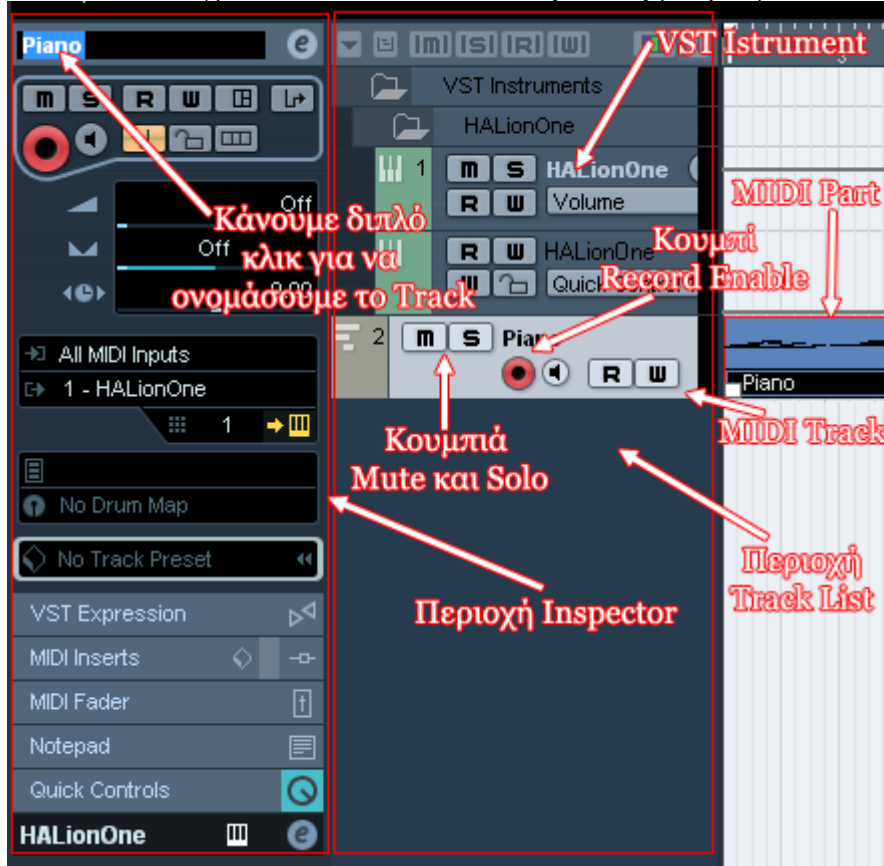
Piano
e
M S R W
Off
Off
0.00
Κάνουμε διπλό κλικ για να ονομάσουμε το Track
All MIDI Inputs
1 - HALionOne
1
No Drum Map
No Track Preset
VST Expression
MIDI Inserts
MIDI Fader
Notepad
Quick Controls
HALionOne
e
VST Istrument
VST Instruments
HALionOne
1
M S HALionOne
R W Volume
R W HALionOne
Quick
Κουμπί Record Enable
MIDI Part
2
M S Piano
R W
Piano
MIDI Track
Κουμπιά Mute και Solo
Περιοχή Track List
Περιοχή Inspector